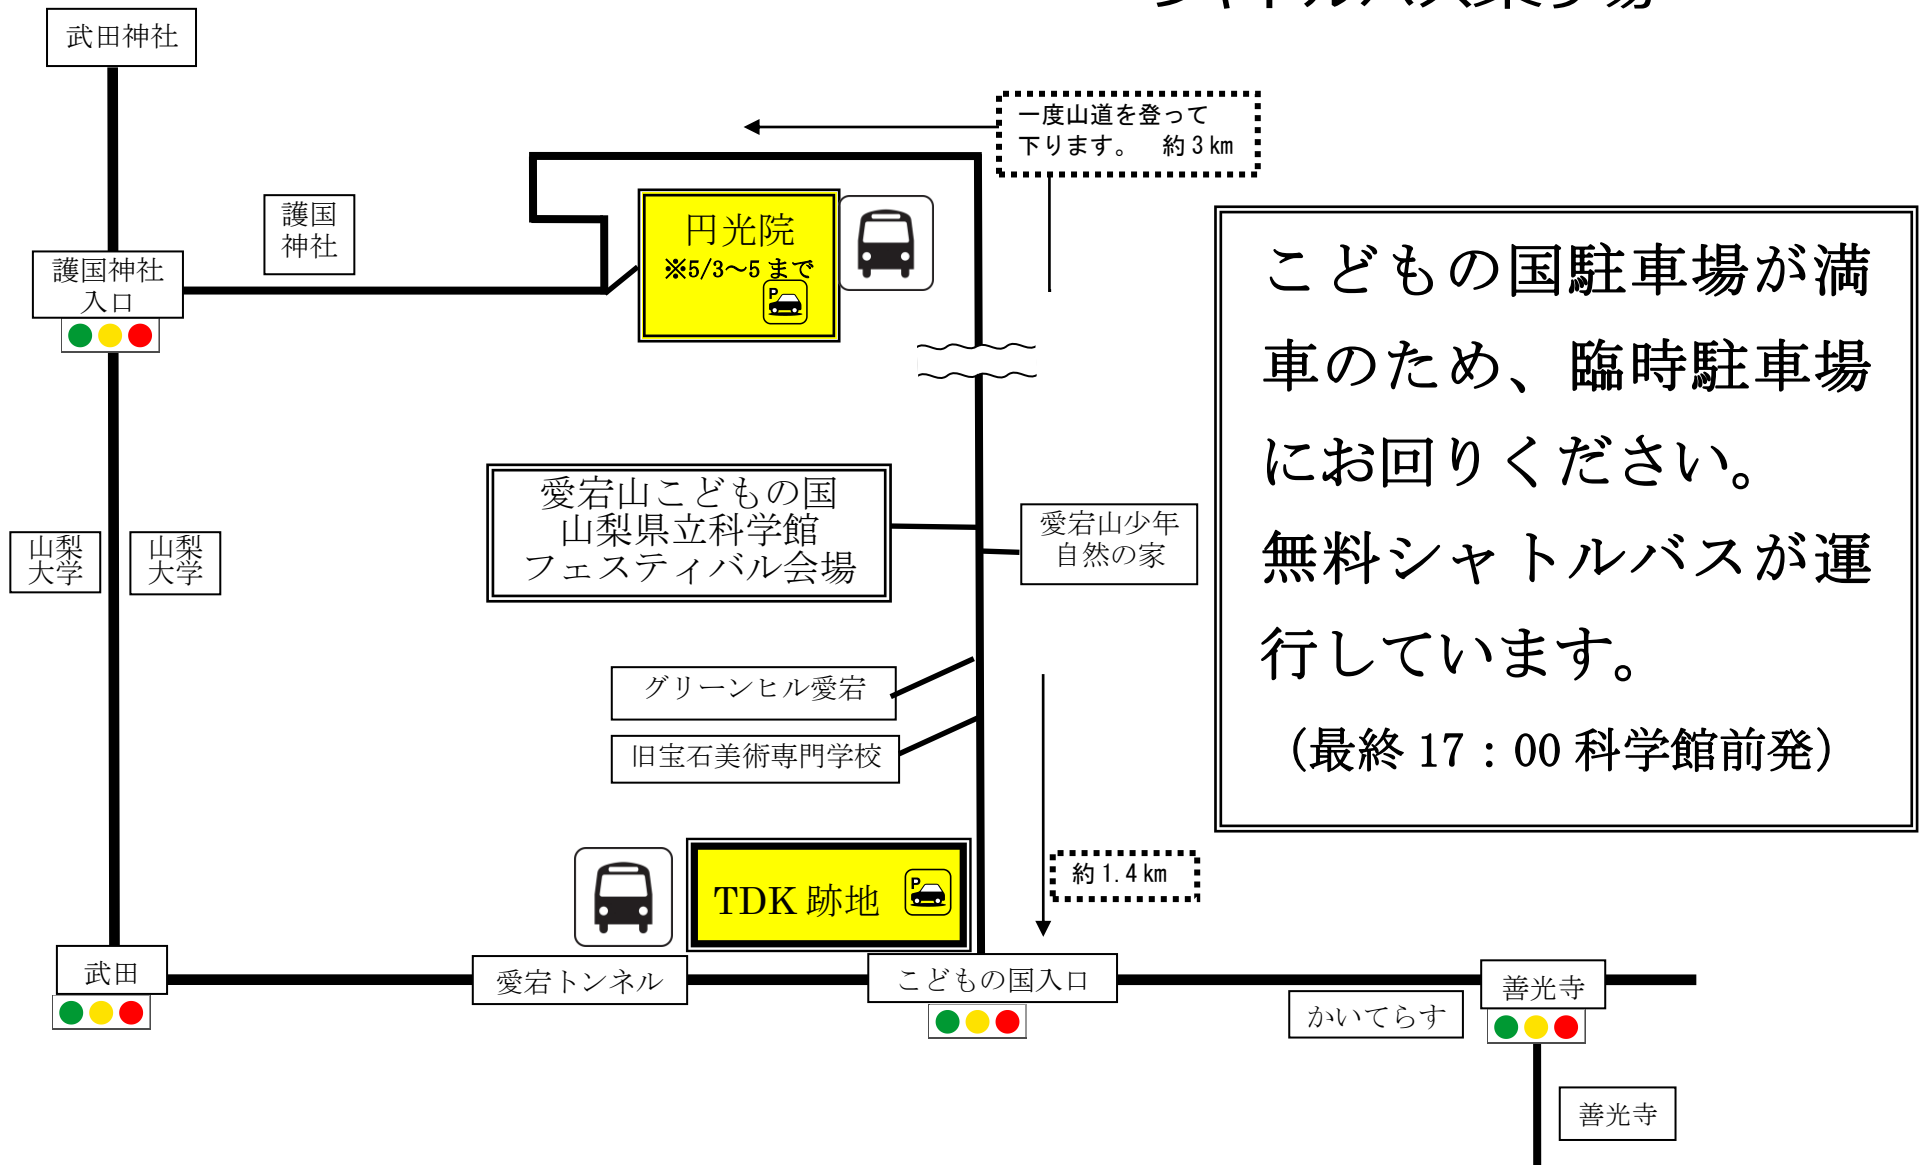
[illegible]

武田神社

一度山道を登って下ります。 約 3 km

護国神社

護国神社入口

円光院
※5/3～5 まで

P

こどもの国駐車場が満車のため、臨時駐車場にお回りください。
無料シャトルバスが運行しています。
（最終 17：00 科学館前発）

山梨大学

山梨大学

愛宕山こどもの国
山梨県立科学館
フェスティバル会場

愛宕山少年自然の家

グリーンヒル愛宕

旧宝石美術専門学校

約 1.4 km

TDK 跡地

P

武田

愛宕トンネル

こどもの国入口

善光寺

かいてらす

善光寺